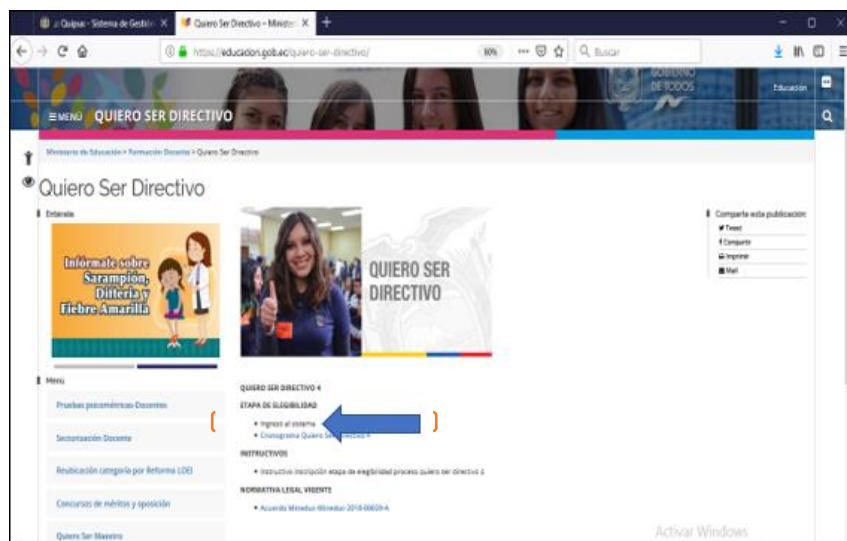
Quipux - Sistema de Gestión
Quiero Ser Directivo – Minister
https://educacion.gob.ec/quiero-ser-directivo/
80%
Buscar

GOBIERNO DE TODOS
Educación
≡ MENÚ QUIERO SER DIRECTIVO

Ministerio de Educación > Formación Docente > Quiero Ser Directivo

Quiero Ser Directivo

Entérate

Infórmate sobre Sarampión, Difteria y Fiebre Amarilla

QUIERO SER DIRECTIVO

Comparte esta publicación:
Tweet
Compartir
Imprimir
Mail

Menú

Pruebas psicométricas Docentes

Sectorización Docente

Reubicación categoría por Reforma LOEI

Concursos de méritos y oposición

Quiero Ser Maestro

QUIERO SER DIRECTIVO 4

ETAPA DE ELEGIBILIDAD

• Ingreso al sistema
• Cronograma Quiero Ser Directivo 4

INSTRUCTIVOS

• Instructivo inscripción etapa de elegibilidad proceso quiero ser directivo 4

NORMATIVA LEGAL VIGENTE

• Acuerdo Mineduc-Mineduc-2018-00039-A

Activar Windows